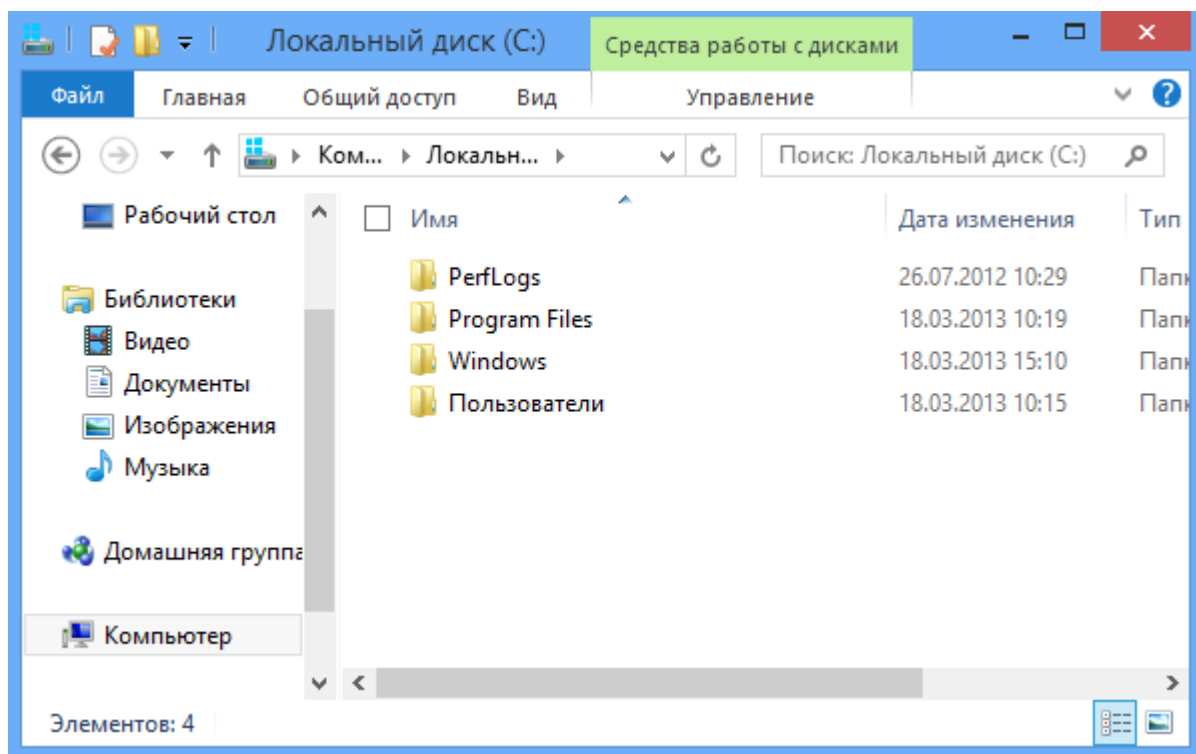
Локальный диск (C:)

Средства работы с дисками

Файл Главная Общий доступ Вид Управление

Ком... › Локальн... ›

Поиск: Локальный диск (C:)

Рабочий стол

Библиотеки
Видео
Документы
Изображения
Музыка

Домашняя группа

Компьютер

| Имя | Дата изменения | Тип |
|---|---|---|
| PerfLogs | 26.07.2012 10:29 | Папк |
| Program Files | 18.03.2013 10:19 | Папк |
| Windows | 18.03.2013 15:10 | Папк |
| Пользователи | 18.03.2013 10:15 | Папк |

Элементов: 4